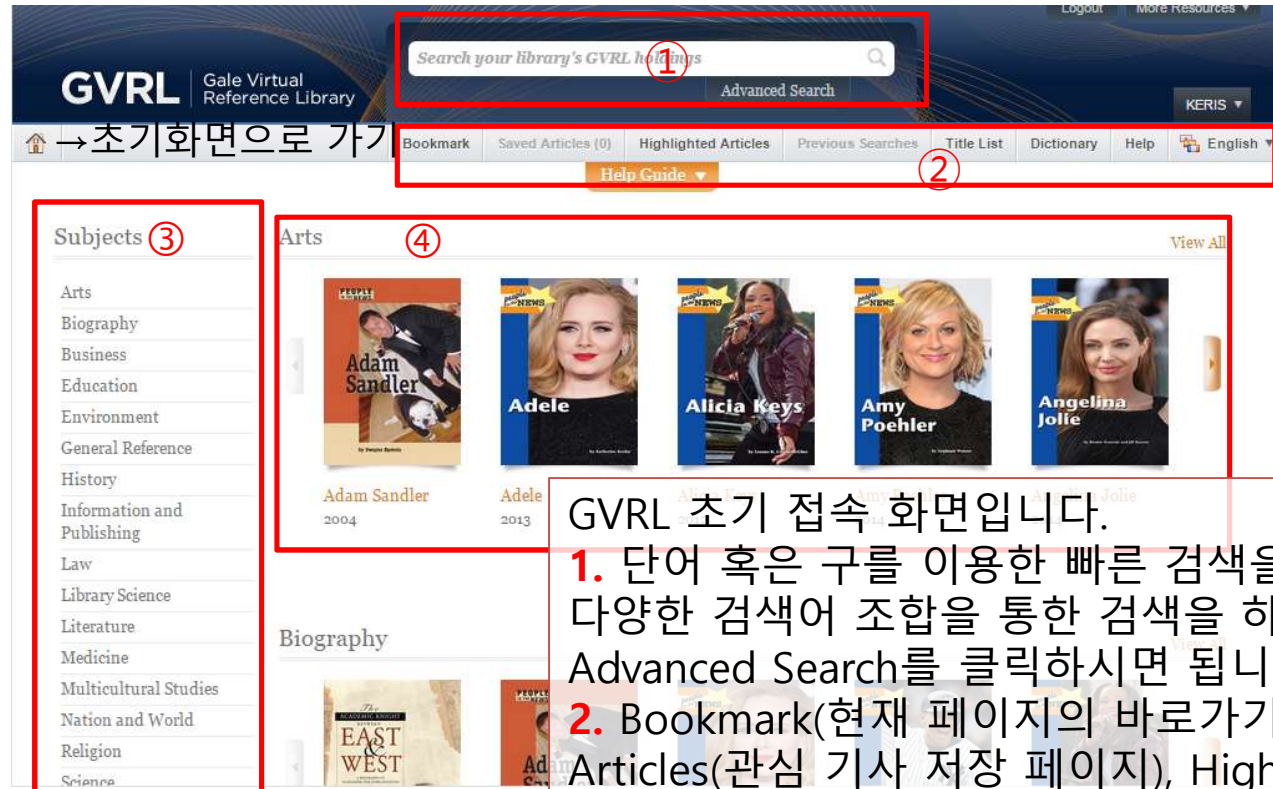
Logout More Resources ▼

GVRL Gale Virtual Reference Library

Search your library's GVRL holdings ①

Advanced Search

KERIS ▼

→초기화면으로 가기

Bookmark | Saved Articles (0) | Highlighted Articles | Previous Searches | Title List | Dictionary | Help | English ▼

Help Guide ▼ ②

Subjects ③

Arts
Biography
Business
Education
Environment
General Reference
History
Information and Publishing
Law
Library Science
Literature
Medicine
Multicultural Studies
Nation and World
Religion
Science

Arts ④

View All

Adam Sandler
Adele
Alicia Keys
Amy Poehler
Angelina Jolie

Adam Sandler
2004

Adele
2013

Alicia Keys
Amy Poehler
Angelina Jolie

Biography

EAST & WEST

GVRL 초기 접속 화면입니다.
1. 단어 혹은 구를 이용한 빠른 검색을
다양한 검색어 조합을 통한 검색을 하
Advanced Search를 클릭하시면 됩니
2. Bookmark(현재 페이지의 바로가기
Articles(관심 기사 저장 페이지), High